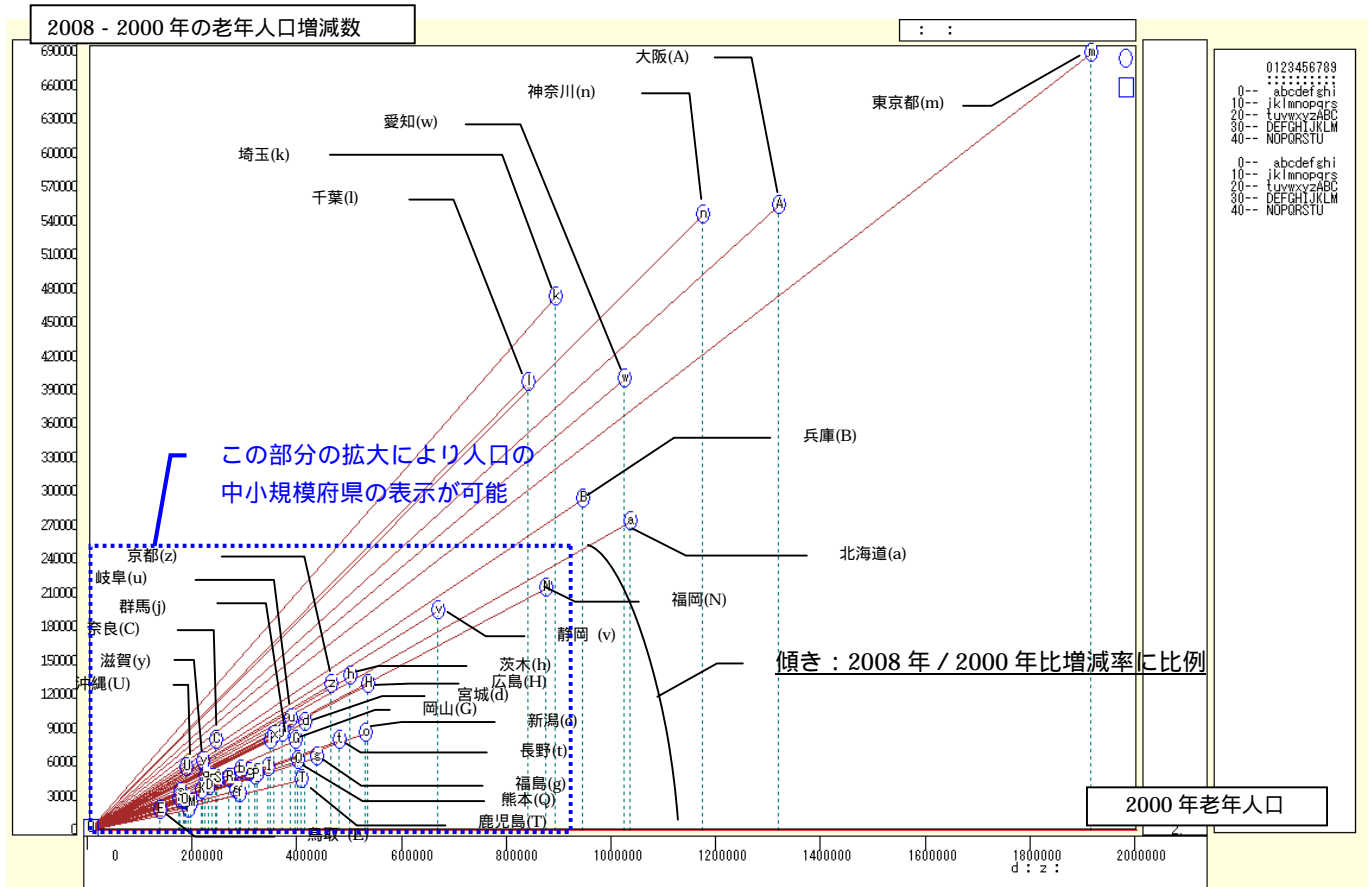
2008 - 2000 年の老年人口増減数

: :

690000
660000
630000
600000
570000
540000
510000
480000
450000
420000
390000
360000
330000
300000
270000
240000
210000
180000
150000
120000
90000
60000
30000
0

0 200000 400000 600000 800000 1000000 1200000 1400000 1600000 1800000 2000000

d : z :

0123456789
0-- abcdefghi
10-- jklmnopqrs
20-- tuvwxyzABC
30-- DEFGHIJKLM
40-- NOPQRSTU

0-- abcdefghi
10-- jklmnopqrs
20-- tuvwxyzABC
30-- DEFGHIJKLM
40-- NOPQRSTU

大阪(A)
神奈川(n)
愛知(w)
埼玉(k)
千葉(l)
東京都(m)
兵庫(B)
北海道(a)
福岡(N)
静岡 (v)
茨木(h)
広島(H)
宮城(d)
岡山(G)
新潟(o)
長野(t)
福島(g)
熊本(Q)
鹿児島(T)
鳥取 (E)
京都(z)
岐阜(u)
群馬(j)
奈良(C)
滋賀(y)
沖縄(U)

この部分の拡大により人口の
中小規模府県の表示が可能

傾き：2008 年 / 2000 年比増減率に比例

2000 年老年人口